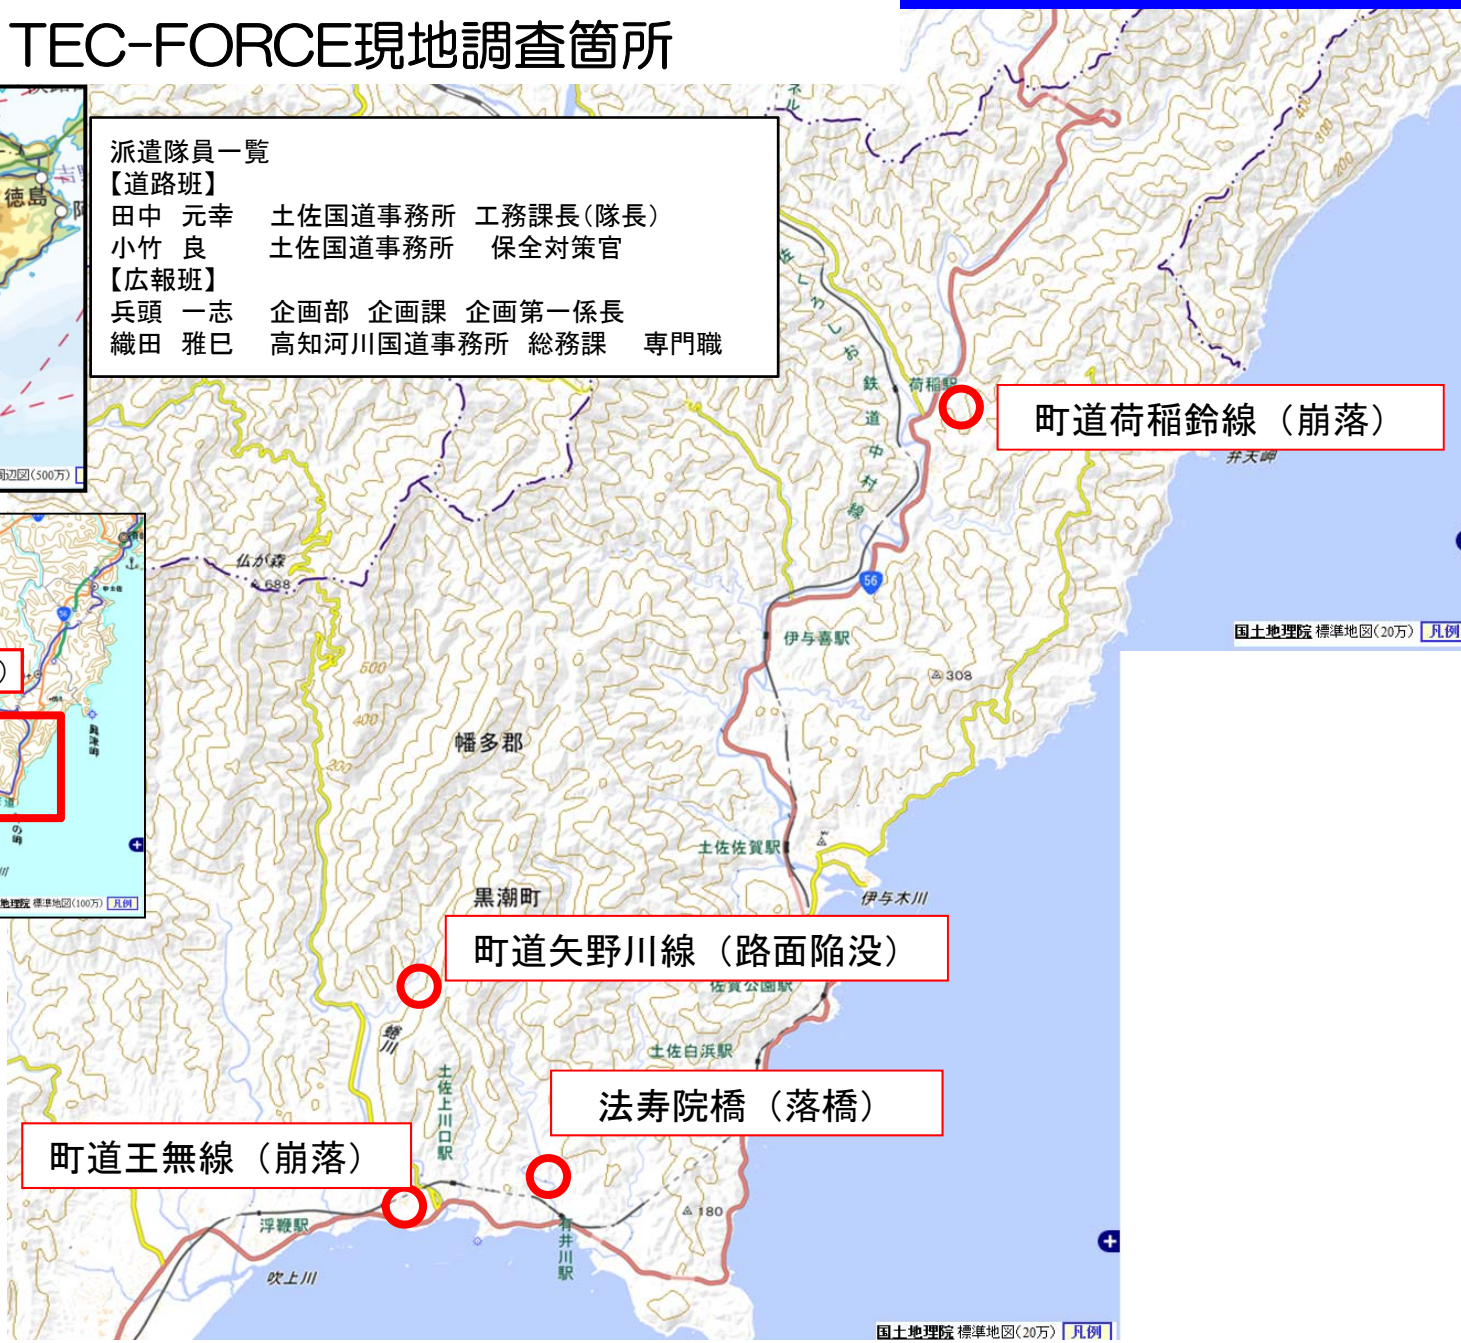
TEC-FORCE現地調査箇所

派遣隊員一覧
【道路班】
田中　元幸　　土佐国道事務所　工務課長（隊長）
小竹　良　　　土佐国道事務所　　保全対策官
【広報班】
兵頭　一志　　企画部　企画課　企画第一係長
織田　雅巳　　高知河川国道事務所　総務課　　専門職

徳島

周辺図（500万）

町道荷稲鈴線（崩落）

荷稲駅

土佐くろしお鉄道中村線

弁天岬

仏が森
688

56

伊与喜駅

308

500

400

200

幡多郡

国土地理院 標準地図（20万） 凡例

国土地理院 標準地図（100万） 凡例

土佐佐賀駅

伊与木川

黒潮町

町道矢野川線（路面陥没）

佐賀公園駅

蜷川

土佐白浜駅

土佐上川口駅

法寿院橋（落橋）

町道王無線（崩落）

浮鞭駅

有井川駅

180

吹上川

国土地理院 標準地図（20万） 凡例